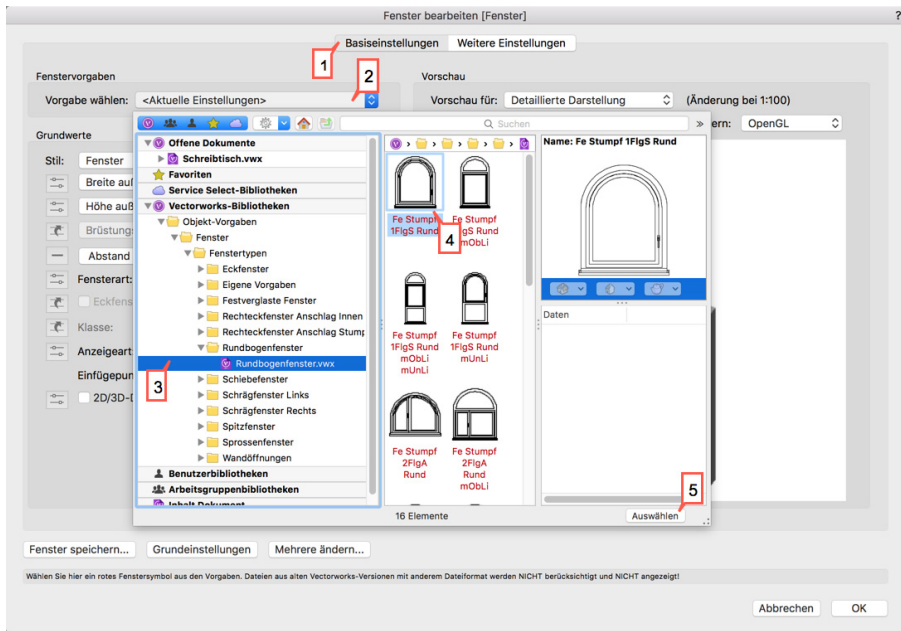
Fenster bearbeiten [Fenster]

Basiseinstellungen | Weitere Einstellungen

1

2

Fenstervorgaben

Vorgabe wählen: <Aktuelle Einstellungen>

Vorschau

Vorschau für: Detaillierte Darstellung (Änderung bei 1:100)

Grundwerte

Stil: Fenster

Breite au

Höhe auß

Brüstung

Abstand

Fensterart:

Eckfens

Klasse:

Anzeigeart

Einfügepun

2D/3D-

Suchen

» ern: OpenGL

Offene Dokumente
Schreibtisch.vwx
Favoriten
Service Select-Bibliotheken
Vectorworks-Bibliotheken
Objekt-Vorgaben
Fenster
Fenstertypen
Eckfenster
Eigene Vorgaben
Festverglaste Fenster
Rechteckfenster Anschlag Innen
Rechteckfenster Anschlag Stump
Rundbogenfenster
Rundbogenfenster.vwx
Schiebefenster
Schrägfenster Links
Schrägfenster Rechts
Spitzfenster
Sprossenfenster
Wandöffnungen
Benutzerbibliotheken
Arbeitsgruppenbibliotheken
Inhalt Dokument

3

Fe Stumpf 1FlgS Rund

Fe Stumpf 1FlgS Rund mObLi

4

Fe Stumpf 1FlgS Rund mObLi mUnLi

Fe Stumpf 1FlgS Rund mUnLi

Fe Stumpf 2FlgA Rund

Fe Stumpf 2FlgA Rund mObLi

Name: Fe Stumpf 1FlgS Rund

Daten

5

16 Elemente

Auswählen

Fenster speichern... | Grundeinstellungen | Mehrere ändern...

Wählen Sie hier ein rotes Fenstersymbol aus den Vorgaben. Dateien aus alten Vectorworks-Versionen mit anderem Dateiformat werden NICHT berücksichtigt und NICHT angezeigt!

Abbrechen | OK